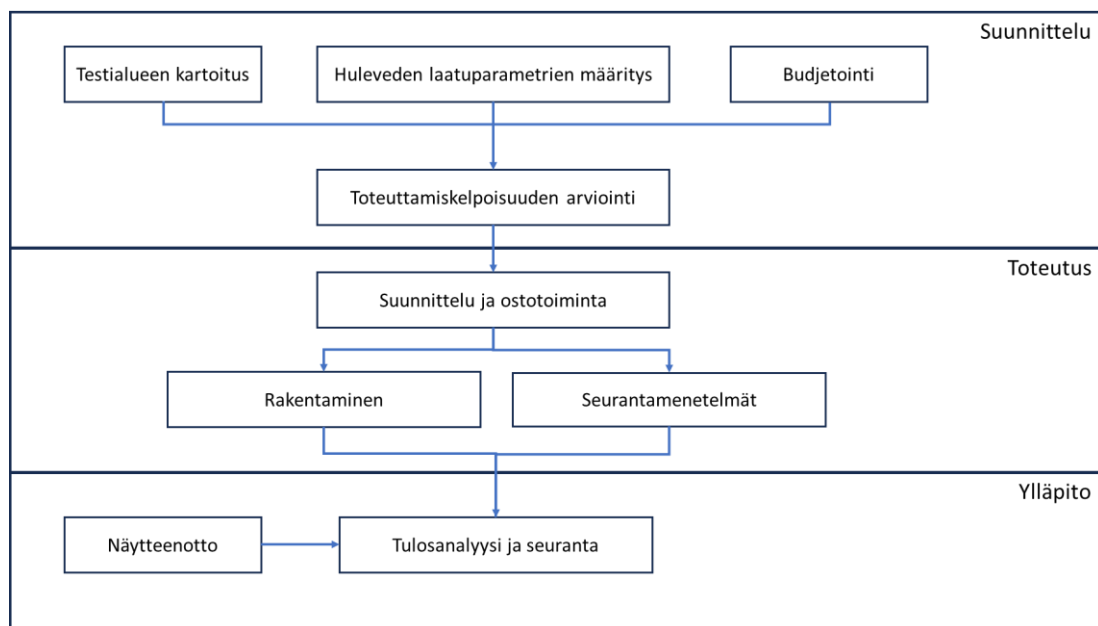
Suunnittelu

Testialueen kartoitus

Huleveden laatuparametrien määritys

Budjetointi

Toteuttamiskelpoisuuden arviointi

Toteutus

Suunnittelu ja ostotoiminta

Rakentaminen

Seurantamenetelmät

Ylläpito

Näytteenotto

Tulosanalyysi ja seuranta